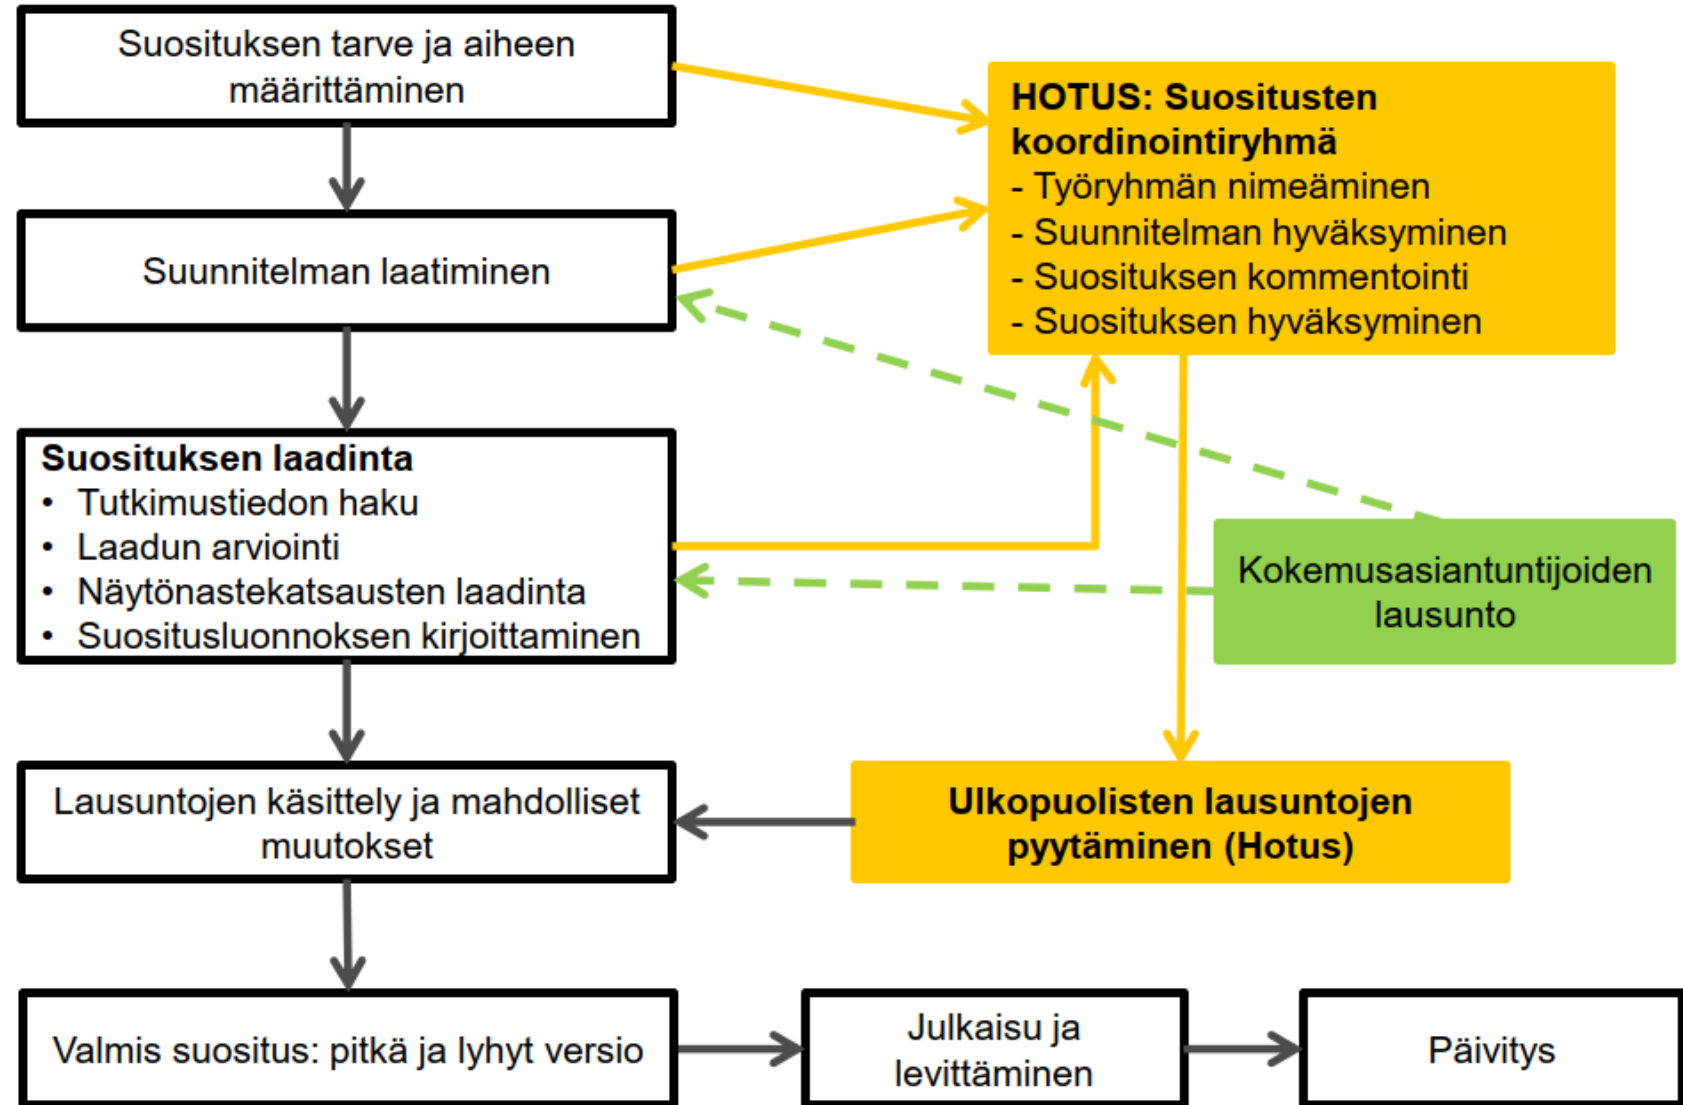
Suosituksen tarve ja aiheen määrittäminen

Suunnitelman laatiminen

Suosituksen laadinta
• Tutkimustiedon haku
• Laadun arviointi
• Näytönastekatsausten laadinta
• Suositusluonnoksen kirjoittaminen

Lausuntojen käsittely ja mahdolliset muutokset

Valmis suositus: pitkä ja lyhyt versio

HOTUS: Suositusten koordinointiryhmä
- Työryhmän nimeäminen
- Suunnitelman hyväksyminen
- Suosituksen kommentointi
- Suosituksen hyväksyminen

Kokemusasiantuntijoiden lausunto

Ulkopuolisten lausuntojen pyytäminen (Hotus)

Julkaisu ja levittäminen

Päivitys